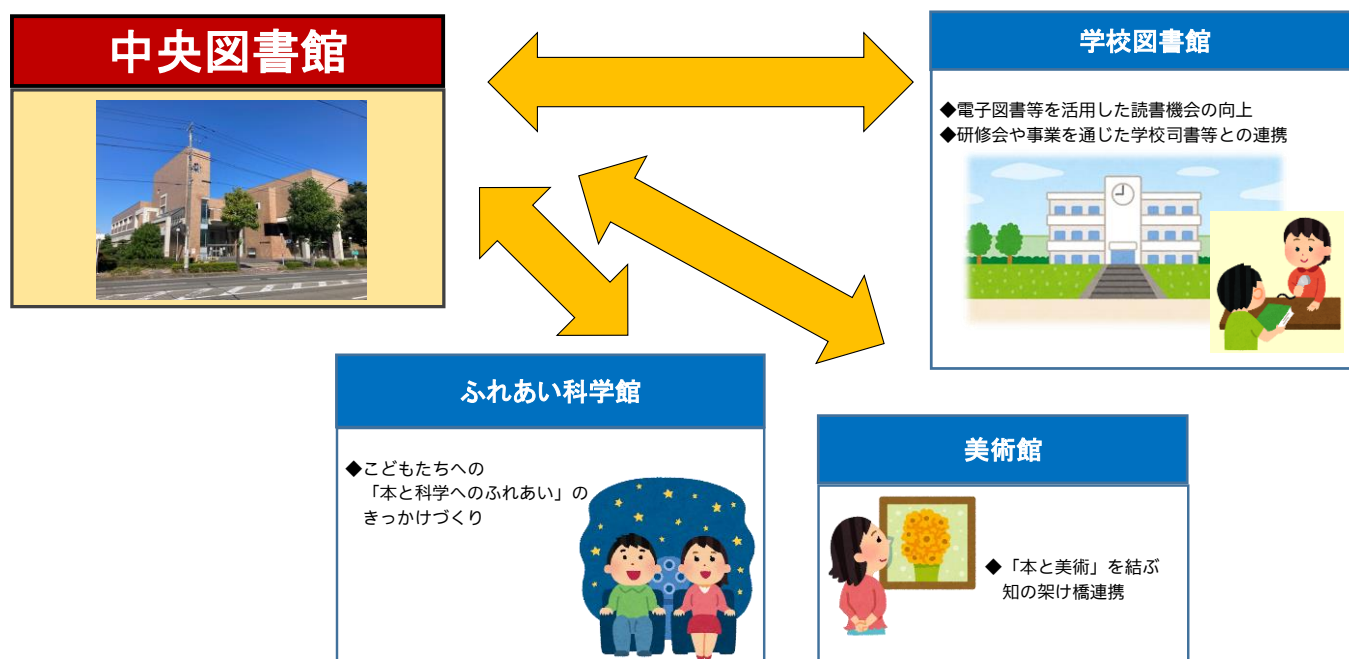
中央図書館

学校図書館

◆電子図書等を活用した読書機会の向上
◆研修会や事業を通じた学校司書等との連携

ふれあい科学館

◆こどもたちへの「本と科学へのふれあい」のきっかけづくり

美術館

◆「本と美術」を結ぶ知の架け橋連携